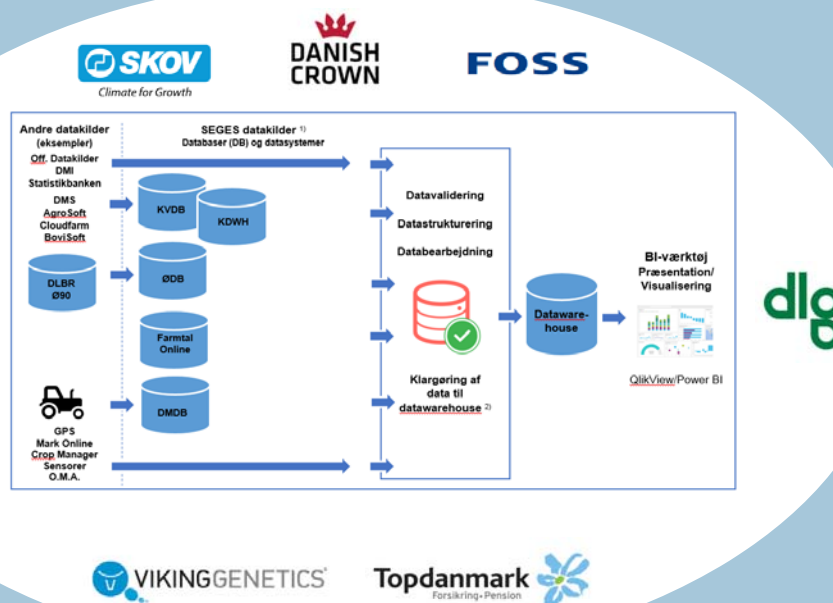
SKOV
Climate for Growth

DANISH CROWN

FOSS

Andre datakilder (eksempler)
Off. Datakilder
DMI
Statistikbanken
DMS
AgroSoft
Cloudfarm
BoviSoft

DLBR
Ø90

GPS
Mark Online
Crop Manager
Sensorer
O.M.A.

SEGES datakilder $^{1)}$
Databaser (DB) og datasystemer

KVDB

KDWH

ØDB

Farmtal Online

DMDB

Datavalidering
Datastrukturering
Databearbejdning

Klargøring af data til datawarehouse $^{2)}$

Dataware-house

BI-værktøj
Præsentation/ Visualisering

QlikView/Power BI

dlg

VIKINGGENETICS

Topdanmark
Forsikring • Pension